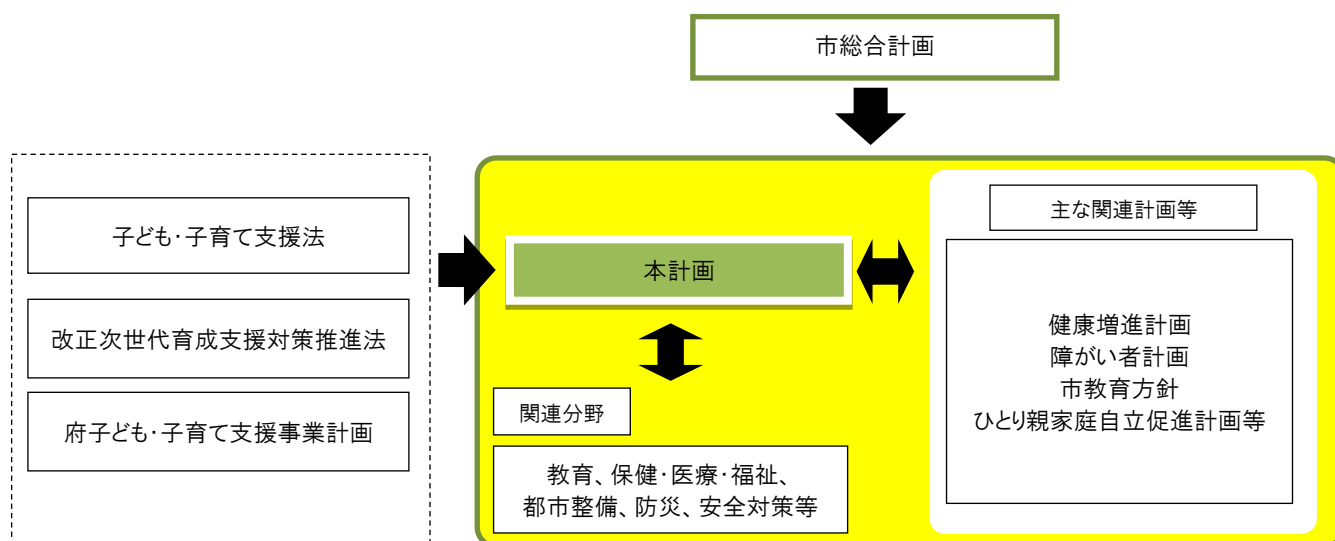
市総合計画

子ども･子育て支援法

改正次世代育成支援対策推進法

府子ども･子育て支援事業計画

本計画

関連分野

教育、保健･医療･福祉、
都市整備、防災、安全対策等

主な関連計画等

健康増進計画
障がい者計画
市教育方針
ひとり親家庭自立促進計画等